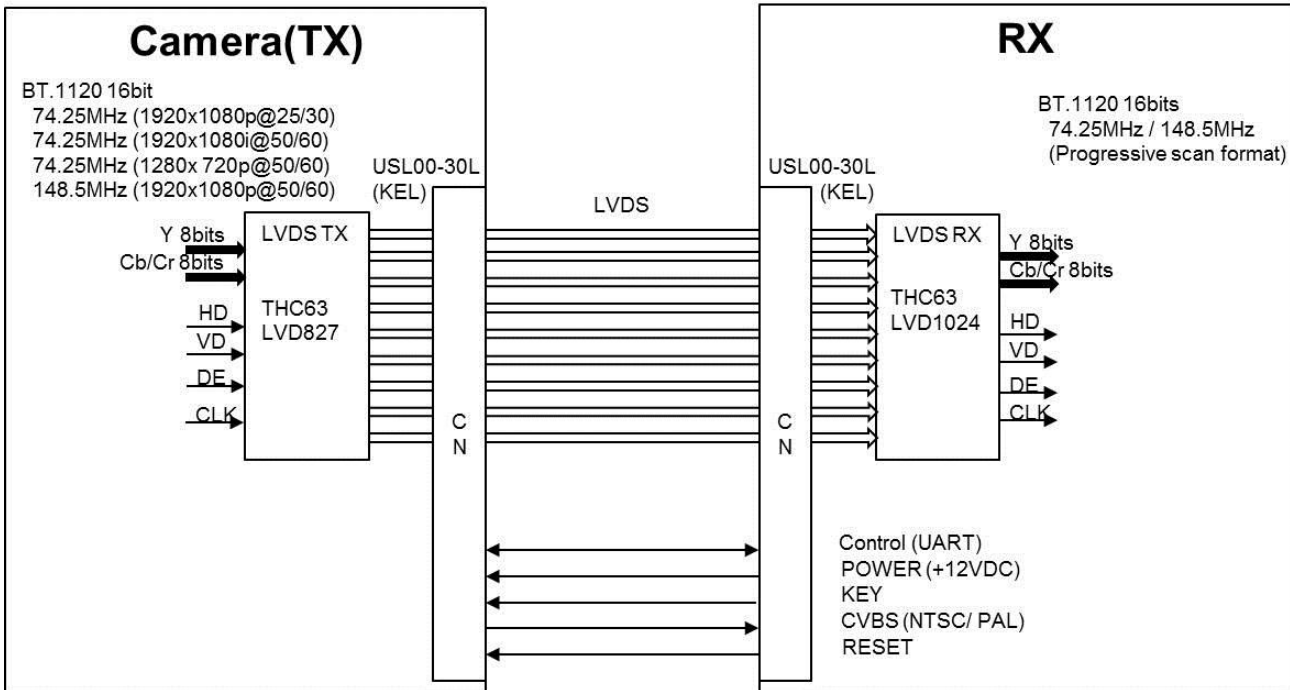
Camera(TX)

BT.1120 16bit
74.25MHz (1920x1080p@25/30)
74.25MHz (1920x1080i@50/60)
74.25MHz (1280x 720p@50/60)
148.5MHz (1920x1080p@50/60)

USL00-30L
(KEL)

Y 8bits
Cb/Cr 8bits
HD
VD
DE
CLK

LVDS TX
THC63
LVD827

C
N

LVDS

RX

BT.1120 16bits
74.25MHz / 148.5MHz
(Progressive scan format)

USL00-30L
(KEL)

C
N

LVDS RX
THC63
LVD1024

Y 8bits
Cb/Cr 8bits
HD
VD
DE
CLK

Control (UART)
POWER (+12VDC)
KEY
CVBS (NTSC/ PAL)
RESET